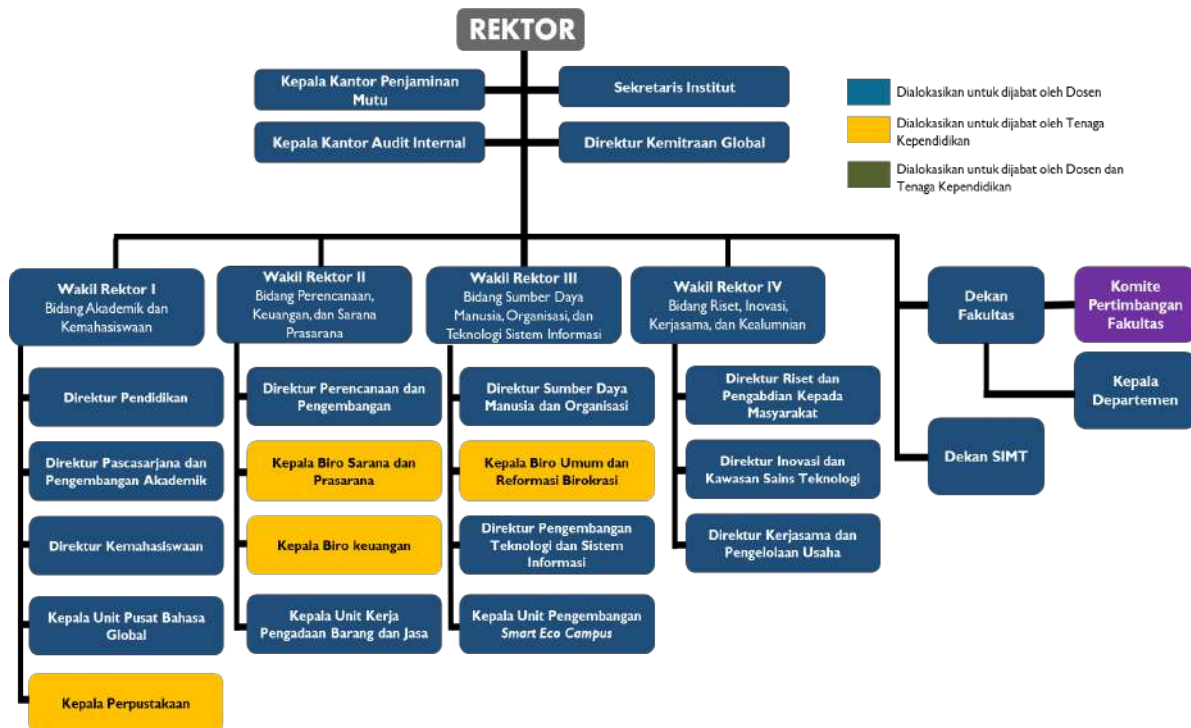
REKTOR

Kepala Kantor Penjaminan Mutu

Sekretaris Institut

Kepala Kantor Audit Internal

Direktur Kemitraan Global

Dialokasikan untuk dijabat oleh Dosen

Dialokasikan untuk dijabat oleh Tenaga Kependidikan

Dialokasikan untuk dijabat oleh Dosen dan Tenaga Kependidikan

Wakil Rektor I
Bidang Akademik dan Kemahasiswaan

Direktur Pendidikan

Direktur Pascasarjana dan Pengembangan Akademik

Direktur Kemahasiswaan

Kepala Unit Pusat Bahasa Global

Kepala Perpustakaan

Wakil Rektor II
Bidang Perencanaan, Keuangan, dan Sarana Prasarana

Direktur Perencanaan dan Pengembangan

Kepala Biro Sarana dan Prasarana

Kepala Biro keuangan

Kepala Unit Kerja Pengadaan Barang dan Jasa

Wakil Rektor III
Bidang Sumber Daya Manusia, Organisasi, dan Teknologi Sistem Informasi

Direktur Sumber Daya Manusia dan Organisasi

Kepala Biro Umum dan Reformasi Birokrasi

Direktur Pengembangan Teknologi dan Sistem Informasi

Kepala Unit Pengembangan Smart Eco Campus

Wakil Rektor IV
Bidang Riset, Inovasi, Kerjasama, dan Kealumnian

Direktur Riset dan Pengabdian Kepada Masyarakat

Direktur Inovasi dan Kawasan Sains Teknologi

Direktur Kerjasama dan Pengelolaan Usaha

Dekan Fakultas

Komite Pertimbangan Fakultas

Kepala Departemen

Dekan SIMT